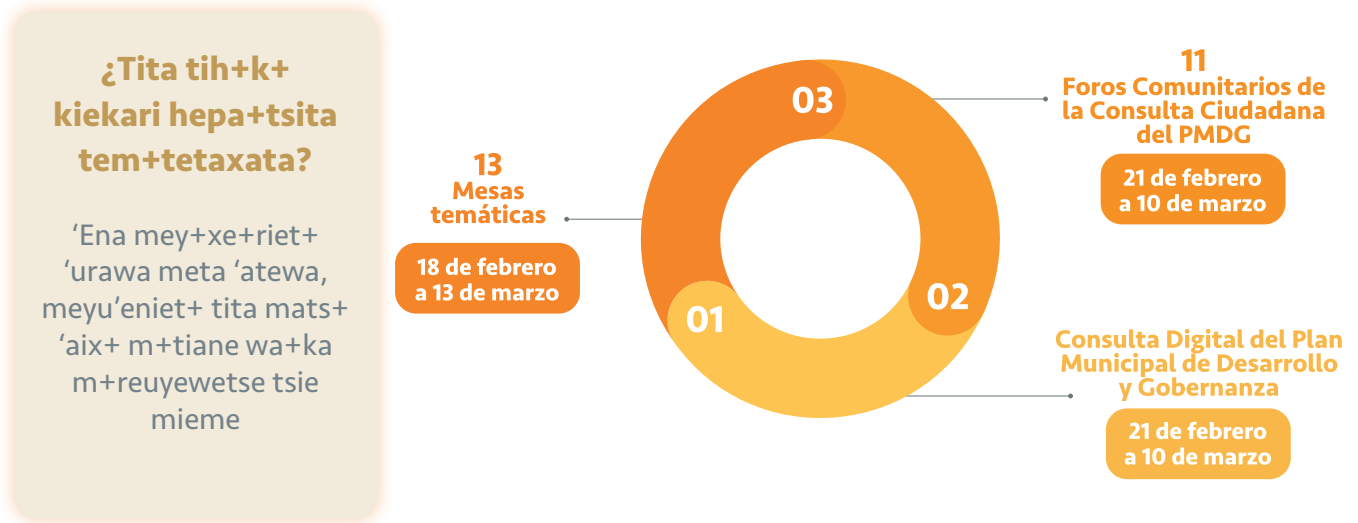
¿Tita tih+k+ kiekari hepa+tsita tem+tetaxata?

‘Ena mey+xe+riet+ ‘urawa meta ‘atewa, meyu’eniet+ tita mats+ ‘aix+ m+tiane wa+ka m+reuyewetse tsie mieme

13
Mesas temáticas

18 de febrero a 13 de marzo

03

02

01

11
Foros Comunitarios de la Consulta Ciudadana del PMDG

21 de febrero a 10 de marzo

Consulta Digital del Plan Municipal de Desarrollo y Gobernanza

21 de febrero a 10 de marzo